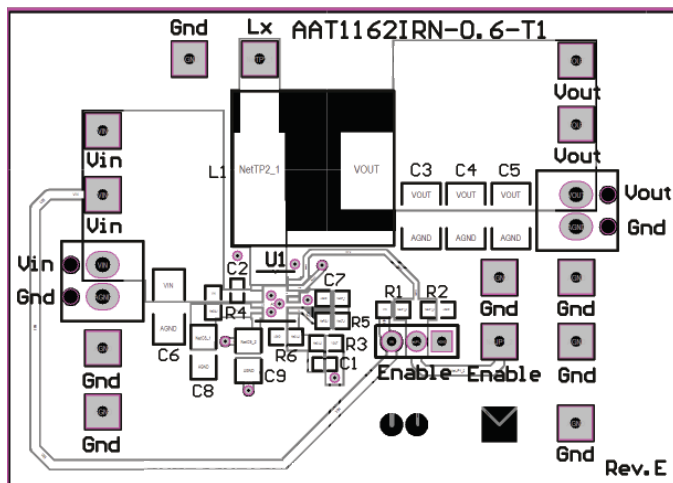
Gnd
Lx
AAT1162IRN-0.6-T1
Vout
Vout
Vin
L1
NetTP2_1
VOUT
C3
C4
C5
Vout
VOUT
VOUT
VOUT
Gnd
Vin
AGND
AGND
AGND
U1
C2
Vin
VIN
C7
Gnd
VIN
R1
R2
Gnd
Gnd
AGND
R4
R5
C6
R6
R3
Gnd
C1
Gnd
C8
C9
Enable
Enable
Gnd
AGND
Gnd
Gnd
Rev.E